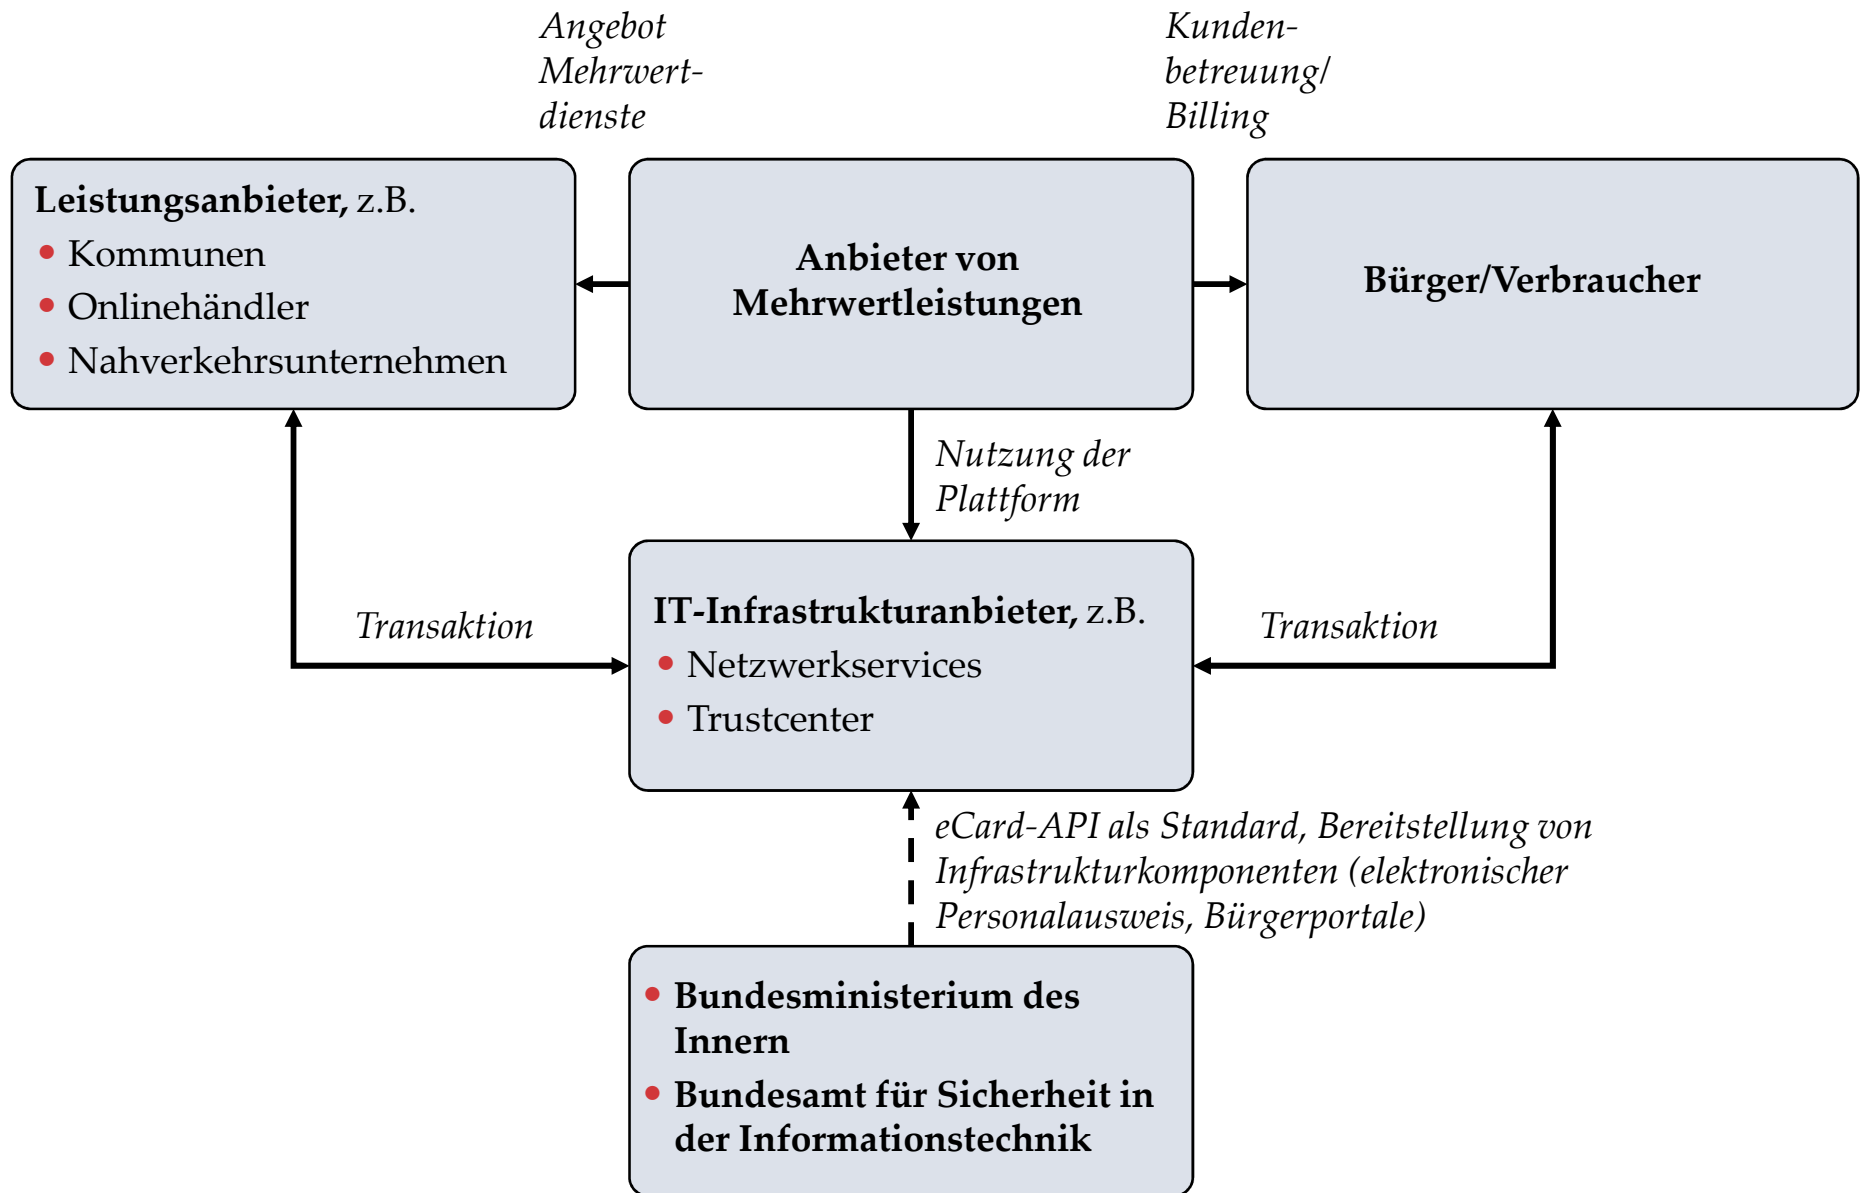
Angebot Mehrwertdienste

Kundenbetreuung/ Billing

**Leistungsanbieter,** z.B.
- Kommunen
- Onlinehändler
- Nahverkehrsunternehmen

**Anbieter von Mehrwertleistungen**

**Bürger/Verbraucher**

Nutzung der Plattform

Transaktion

**IT-Infrastrukturanbieter,** z.B.
- Netzwerkservices
- Trustcenter

Transaktion

eCard-API als Standard, Bereitstellung von Infrastrukturkomponenten (elektronischer Personalausweis, Bürgerportale)

- **Bundesministerium des Innern**
- **Bundesamt für Sicherheit in der Informationstechnik**